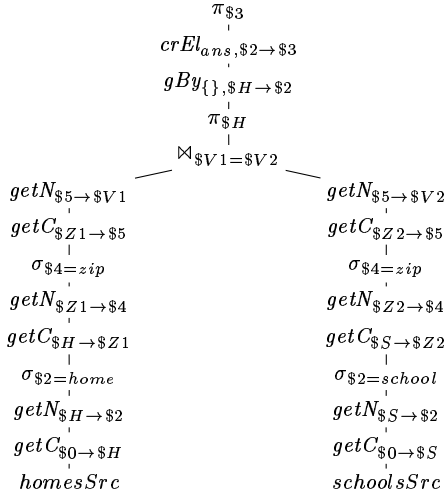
$\pi_{\$3}$

$crEl_{ans,\$2\rightarrow\$3}$

$gBy_{\{\},\$H\rightarrow\$2}$

$\pi_{\$H}$

$\bowtie_{\$V1=\$V2}$

$getN_{\$5\rightarrow\$V1}$

$getC_{\$Z1\rightarrow\$5}$

$\sigma_{\$4=zip}$

$getN_{\$Z1\rightarrow\$4}$

$getC_{\$H\rightarrow\$Z1}$

$\sigma_{\$2=home}$

$getN_{\$H\rightarrow\$2}$

$getC_{\$0\rightarrow\$H}$

$homesSrc$

$getN_{\$5\rightarrow\$V2}$

$getC_{\$Z2\rightarrow\$5}$

$\sigma_{\$4=zip}$

$getN_{\$Z2\rightarrow\$4}$

$getC_{\$S\rightarrow\$Z2}$

$\sigma_{\$2=school}$

$getN_{\$S\rightarrow\$2}$

$getC_{\$0\rightarrow\$S}$

$schoolsSrc$